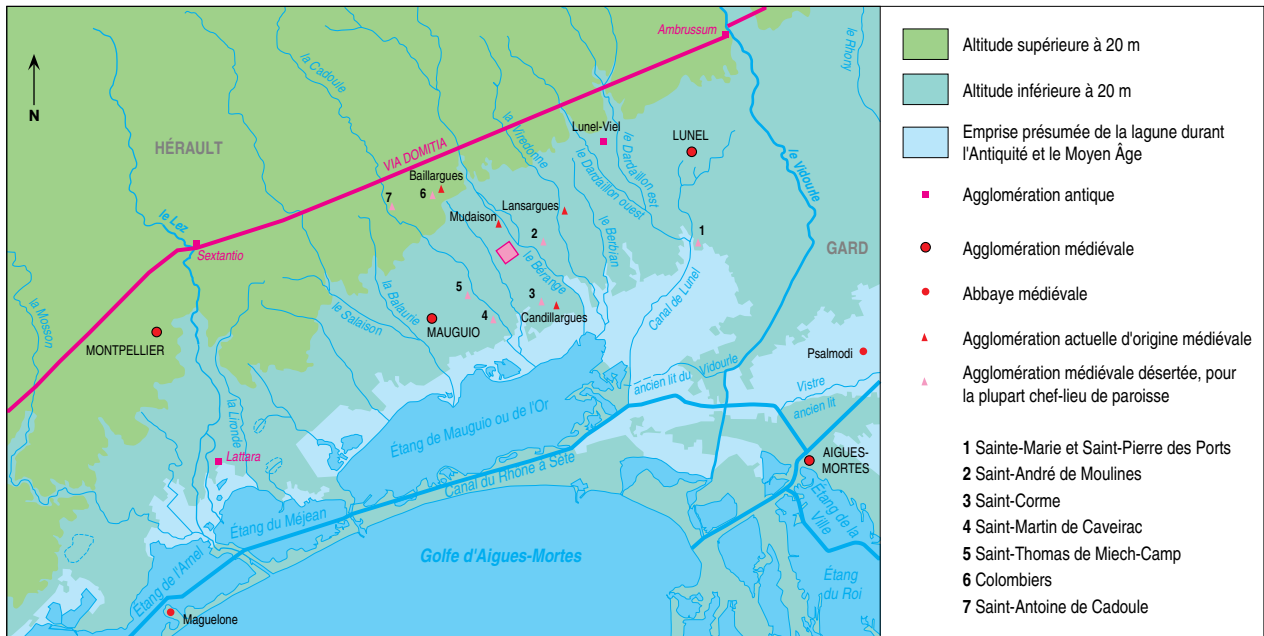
N

HÉRAULT

GARD

Ambrussum

la Cadoule

le Rhony

VIA DOMITIA

Lunel-Viel

LUNEL

la Viredonne

le Dardaillon ouest

le Dardaillon est

le Vidourle

Baillargues

6

7

Lansargues

Mudaison

le Lez

Sextantio

le Bérange

le Berbian

Canal de Lunel

1

2

5

3

4

la Balaurie

le Salaison

MAUGUIO

Candillargues

la Mosson

MONTPELLIER

Psalmodi

ancien lit du Vidourle

Vistre

ancien lit

Étang de Mauguio ou de l'Or

la Lironde

Lattara

Canal du Rhone à Sète

AIGUES-MORTES

Étang de la Ville

Étang du Méjean

Golfe d'Aigues-Mortes

Étang de l'Arnel

Maguelone

Étang du Roi

Altitude supérieure à 20 m

Altitude inférieure à 20 m

Emprise présumée de la lagune durant l'Antiquité et le Moyen Âge

Agglomération antique

Agglomération médiévale

Abbaye médiévale

Agglomération actuelle d'origine médiévale

Agglomération médiévale désertée, pour la plupart chef-lieu de paroisse

1 Sainte-Marie et Saint-Pierre des Ports
2 Saint-André de Moulines
3 Saint-Corme
4 Saint-Martin de Caveirac
5 Saint-Thomas de Miech-Camp
6 Colombiers
7 Saint-Antoine de Cadoule